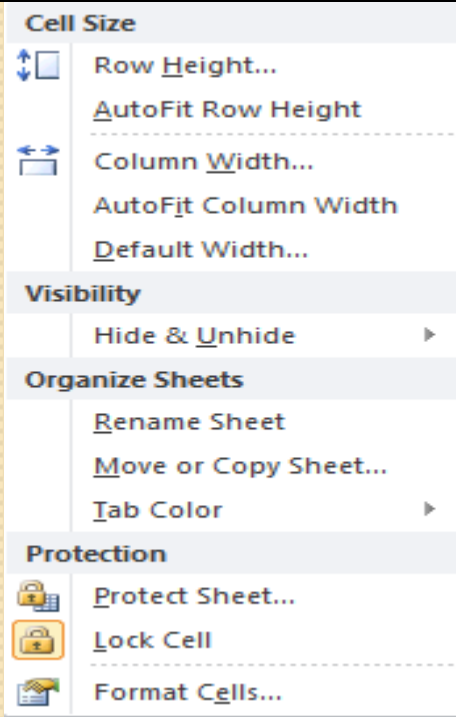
Cell Size

Row Height...

AutoFit Row Height

Column Width...

AutoFit Column Width

Default Width...

Visibility

Hide & Unhide

Organize Sheets

Rename Sheet

Move or Copy Sheet...

Tab Color

Protection

Protect Sheet...

Lock Cell

Format Cells...